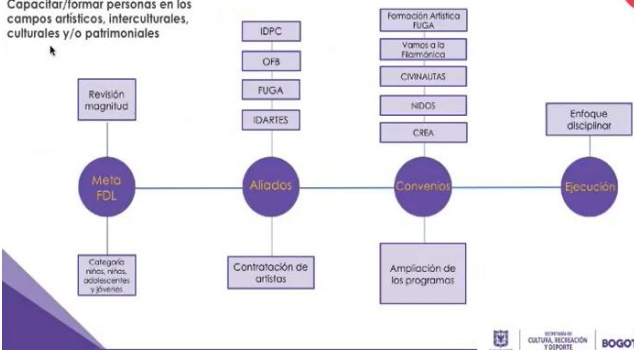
Capacitar/formar personas en los campos artísticos, interculturales, culturales y/o patrimoniales

Revisión magnitud

Meta FDL

Categoría niños, niñas, adolescentes y jóvenes

IDPC

OFB

FUGA

IDARTES

Aliados

Contratación de artistas

Formación Artística FUGA

Vamos a la Filarmónica

CIVINAUTAS

NIDOS

CREA

Convenios

Ampliación de los programas

Enfoque disciplinar

Ejecución

SECRETARÍA DE CULTURA, RECREACIÓN Y DEPORTE

BOGOT